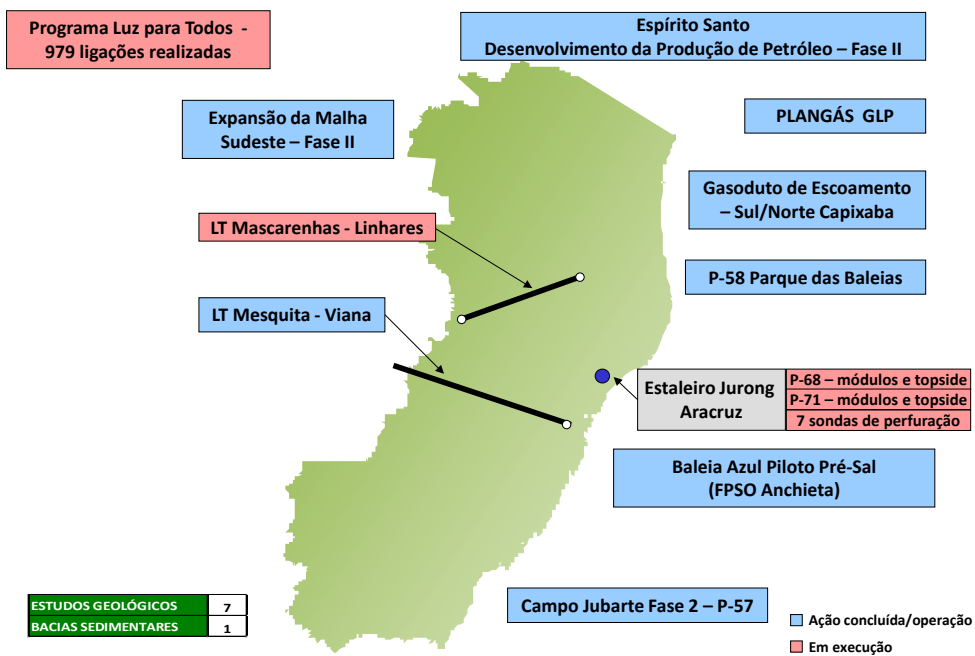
Programa Luz para Todos - 979 ligações realizadas

Espírito Santo
Desenvolvimento da Produção de Petróleo – Fase II

Expansão da Malha Sudeste – Fase II

PLANGÁS GLP

Gasoduto de Escoamento – Sul/Norte Capixaba

LT Mascarenhas - Linhares

P-58 Parque das Baleias

LT Mesquita - Viana

Estaleiro Jurong Aracruz

P-68 – módulos e topside
P-71 – módulos e topside
7 sondas de perfuração

Baleia Azul Piloto Pré-Sal (FPSO Anchieta)

| ESTUDOS GEOLÓGICOS | 7 |
|---|---|
| BACIAS SEDIMENTARES | 1 |

Campo Jubarte Fase 2 – P-57

Ação concluída/operação
Em execução